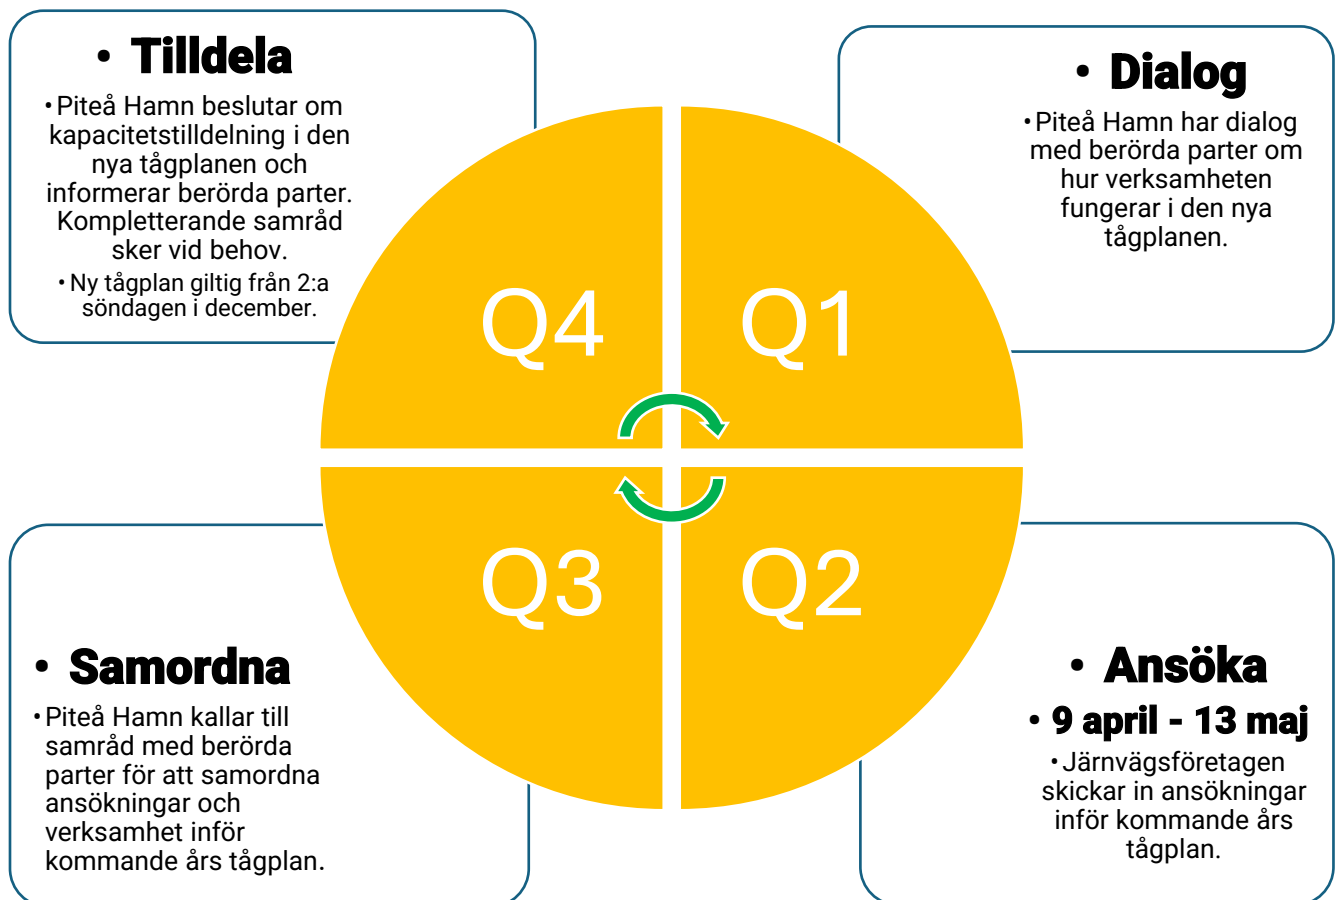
• Tilldela
• Piteå Hamn beslutar om kapacitetstilldelning i den nya tågplanen och informerar berörda parter. Kompletterande samråd sker vid behov.
• Ny tågplan giltig från 2:a söndagen i december.

• Dialog
• Piteå Hamn har dialog med berörda parter om hur verksamheten fungerar i den nya tågplanen.

Q4

Q1

Q3

Q2

• Samordna
• Piteå Hamn kallar till samråd med berörda parter för att samordna ansökningar och verksamhet inför kommande års tågplan.

• Ansöka
• 9 april - 13 maj
• Järnvägsföretagen skickar in ansökningar inför kommande års tågplan.